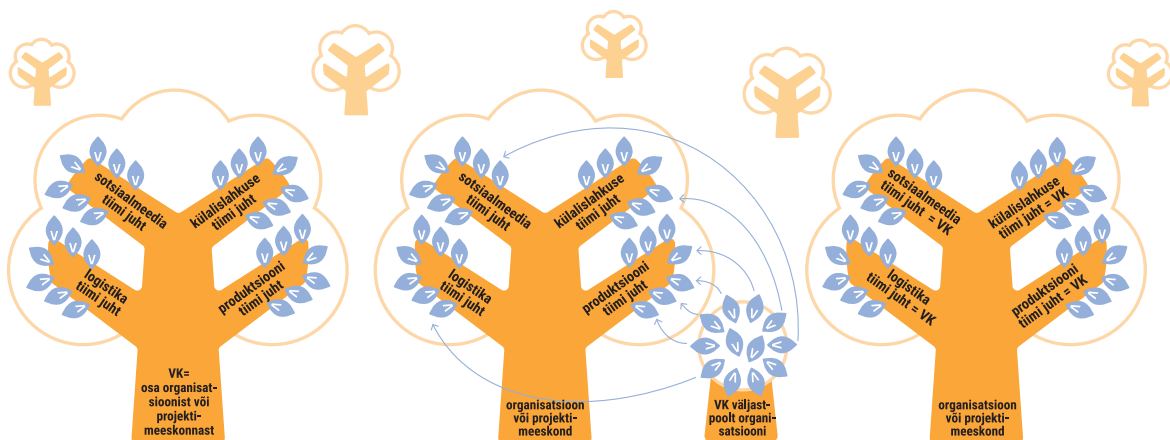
sotsiaalmeedia tiimi juht

külalislahkuse tiimi juht

logistika tiimi juht

produktsiooni tiimi juht

VK= osa organisatsioonist või projektimeeskonnast

sotsiaalmeedia tiimi juht

külalislahkuse tiimi juht

logistika tiimi juht

produktsiooni tiimi juht

organisatsioon või projektimeeskond

VK väljastpoolt organisatsiooni

sotsiaalmeedia tiimi juht = VK

külalislahkuse tiimi juht = VK

logistika tiimi juht = VK

produktsiooni tiimi juht = VK

organisatsioon või projektimeeskond